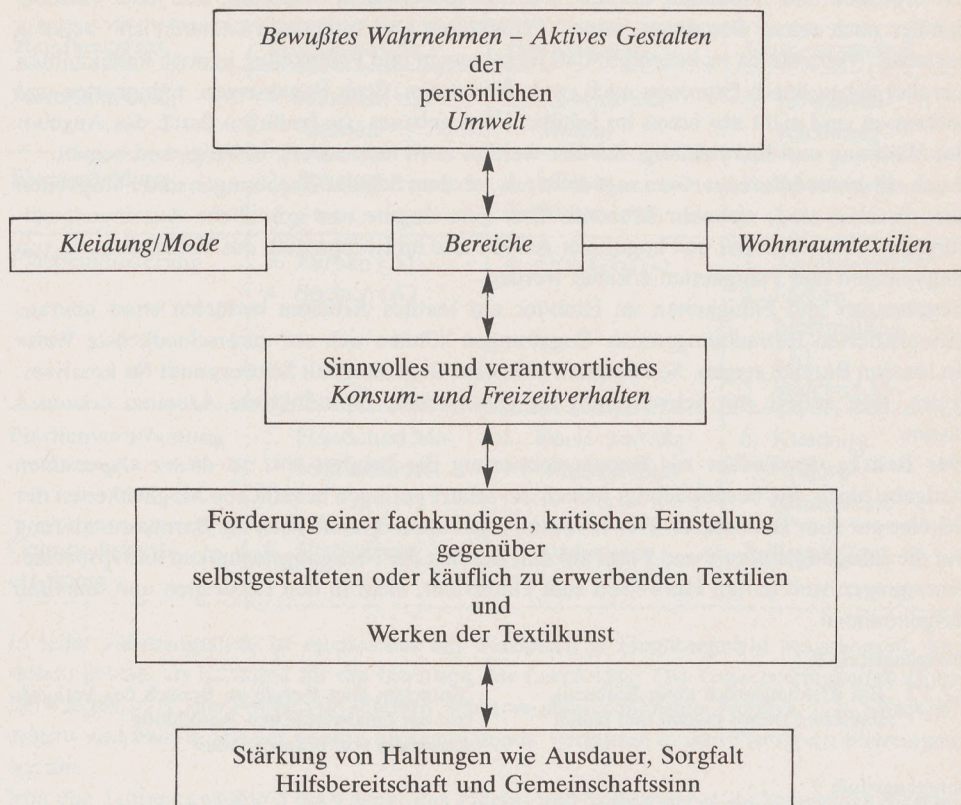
Bewußtes Wahrnehmen – Aktives Gestalten
der
persönlichen
Umwelt

Kleidung/Mode

Bereiche

Wohnraumtextilien

Sinnvolles und verantwortliches
Konsum- und Freizeitverhalten

Förderung einer fachkundigen, kritischen Einstellung
gegenüber
selbstgestalteten oder käuflich zu erwerbenden Textilien
und
Werken der Textilkunst

Stärkung von Haltungen wie Ausdauer, Sorgfalt
Hilfsbereitschaft und Gemeinschaftssinn